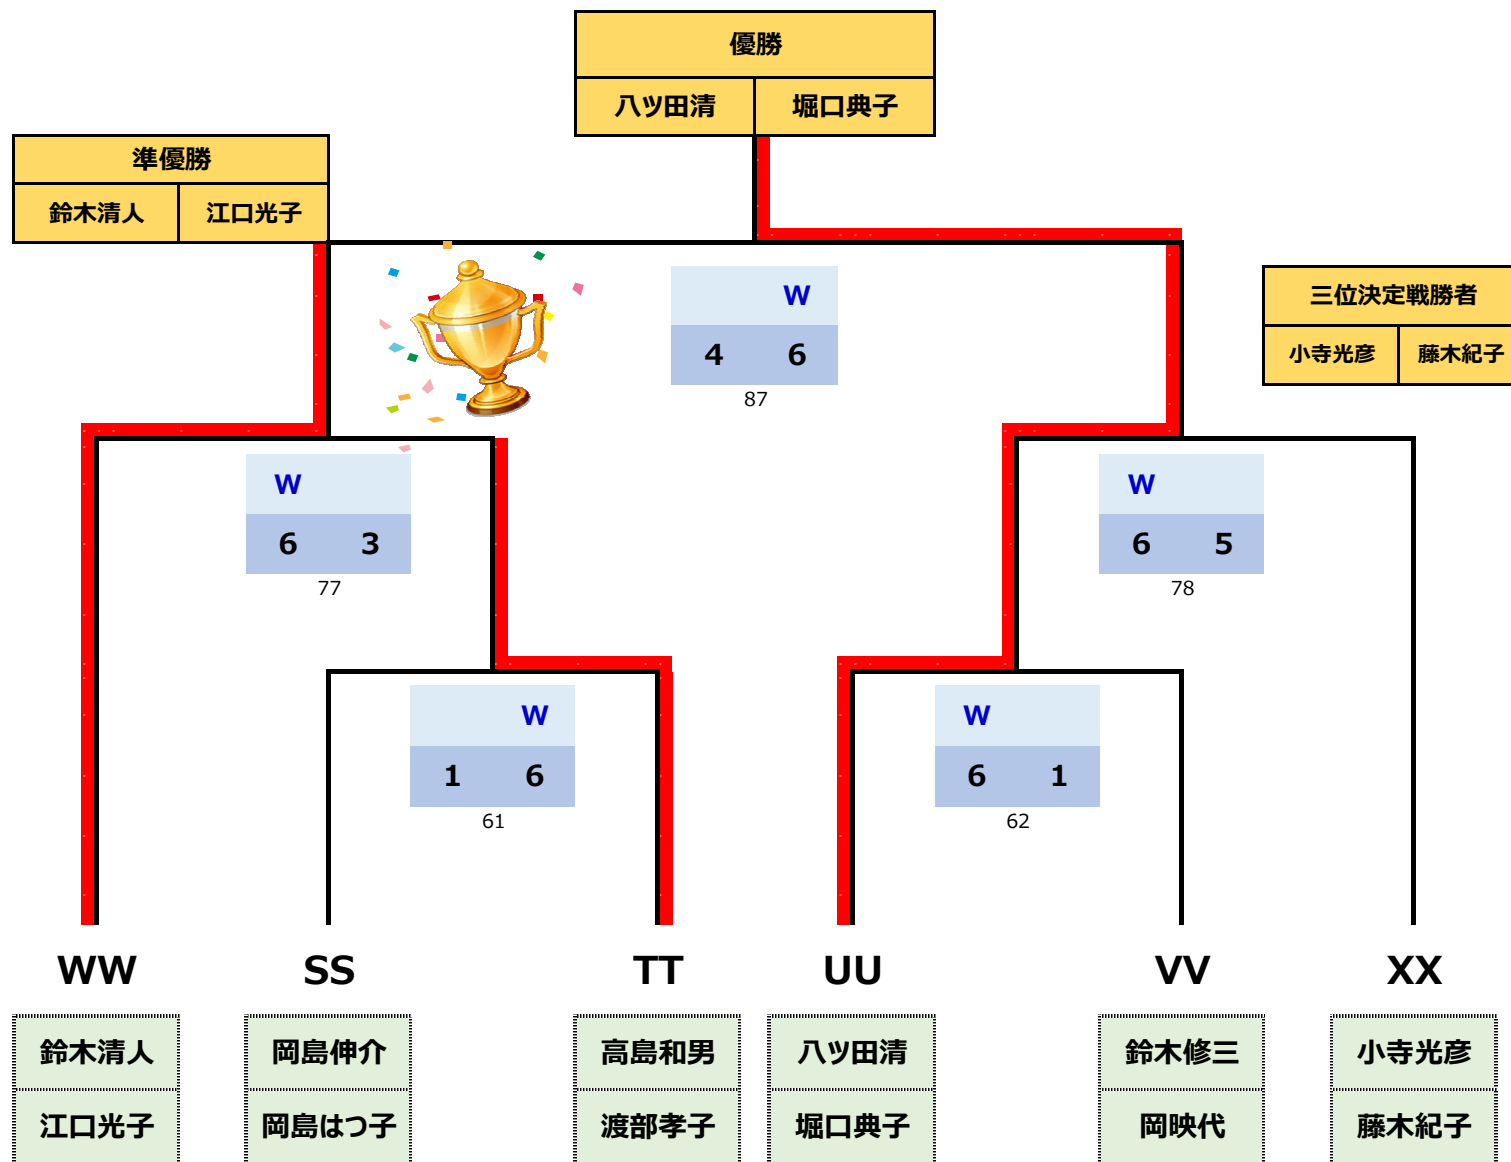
優勝

| 八ツ田清 | 堀口典子 |
|---|---|

準優勝

| 鈴木清人 | 江口光子 |
|---|---|

W
4 6
87

三位決定戦勝者

| 小寺光彦 | 藤木紀子 |
|---|---|

W
6 3
77

W
6 5
78

W
1 6
61

W
6 1
62

WW
鈴木清人
江口光子

SS
岡島伸介
岡島はつ子

TT
高島和男
渡部孝子

UU
八ツ田清
堀口典子

VV
鈴木修三
岡映代

XX
小寺光彦
藤木紀子